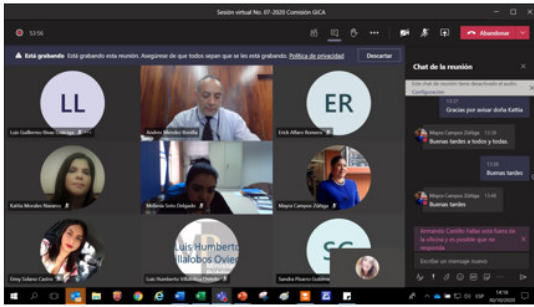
Sesión virtual No. 07-2020 Comisión GICA

53:56

Abandonar

Está grabando Está grabando esta reunión. Asegúrese de que todos sepan que se les está grabando. Política de privacidad

Descartar

LL

ER

Luis Guillermo Bonilla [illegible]

Andrés Méndez Bonilla

Erick Alfaro Romero

Katha Morales Navarro

Melania Soto Delgado

Mayra Campos Zúñiga

Luis Humberto Villalobos Ovie

SC

Emy Solano Castro

Luis Humberto Villalobos Oviedo

Sandra Pizarro Gutiérrez

Chat de la reunión

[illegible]

Configuración

13:37

Gracias por avisar doña Kattia

Mayra Campos Zúñiga 13:38

Buenas tardes a todos y todas.

13:38

Buenas tardes

Mayra Campos Zúñiga 13:40

Buenas tardes

Armando Castillo Fallas está fuera de la oficina y es posible que no responda.

Escribir un mensaje nuevo

14:10

02/10/2020